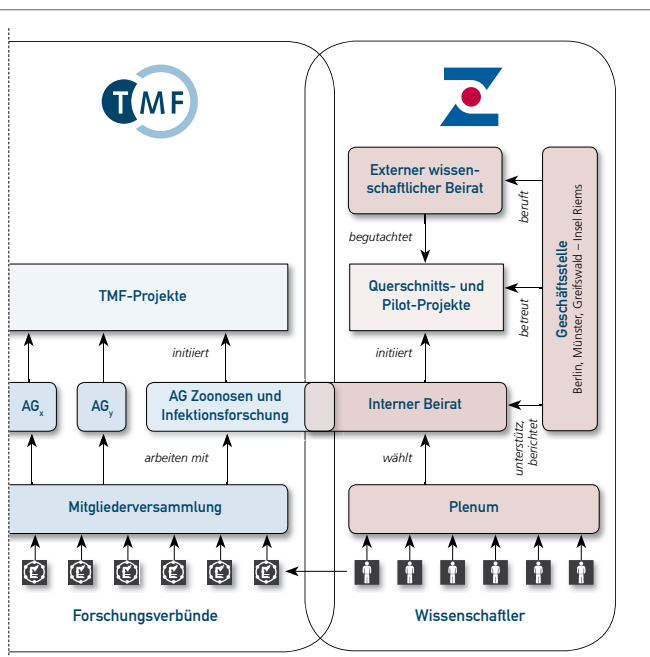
TMF

Externer wissenschaftlicher Beirat

beruft

begutachtet

Querschnitts- und Pilot-Projekte

betreut

Geschäftsstelle
Berlin, Münster, Greifswald – Insel Riems

TMF-Projekte

initiiert

initiiert

$AG_x$

$AG_y$

AG Zoonosen und Infektionsforschung

Interner Beirat

unterstützt, berichtet

arbeiten mit

wählt

Mitgliederversammlung

Plenum

Forschungsverbünde

Wissenschaftler